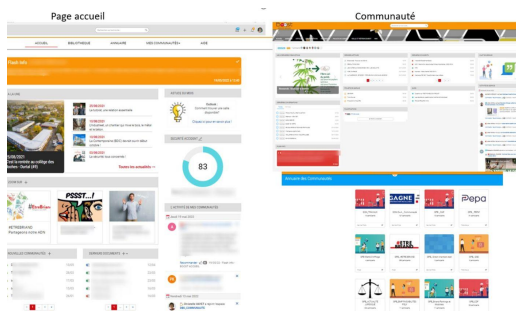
Page accueil

Communauté

ACCUEIL BIBLIOTHÈQUE ANNUAIRE MES COMMUNAUTÉS AIDE

Flash Info

À LA UNE

Dans la rentrée au collège des Buttes - Sorbé (91)

Toutes les actualités

LETTRE INTERNE

Défiez ! Comment trouver une salle disponible ?

DÉCOUVERTES

83

L'ACTIVITÉ DE MES COMMUNAUTÉS

ZOOM SUR

PSSST...!

NOUVELLES COMMUNAUTÉS

DERNIERS DOCUMENTS

Annuaire des Communautés

Pepa